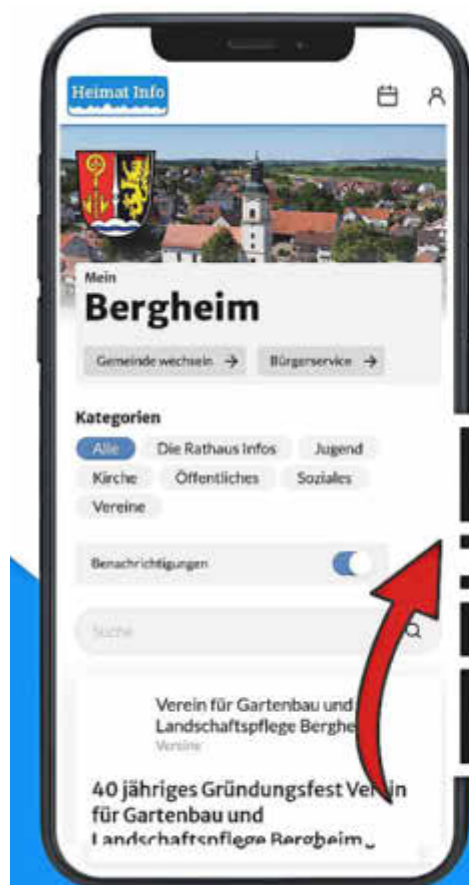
Heimat Info

Mein
Bergheim

Gemeinde wechseln →
Bürgerservice →

Kategorien
Alle
Die Rathaus Infos
Jugend
Kirche
Öffentliches
Soziales
Vereine

Benachrichtigungen

Suche

Verein für Gartenbau und Landschaftspflege Berghe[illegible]
Vereine

40 jähriges Gründungsfest Ve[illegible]in für Gartenbau und Landschaftspflege Bergheim